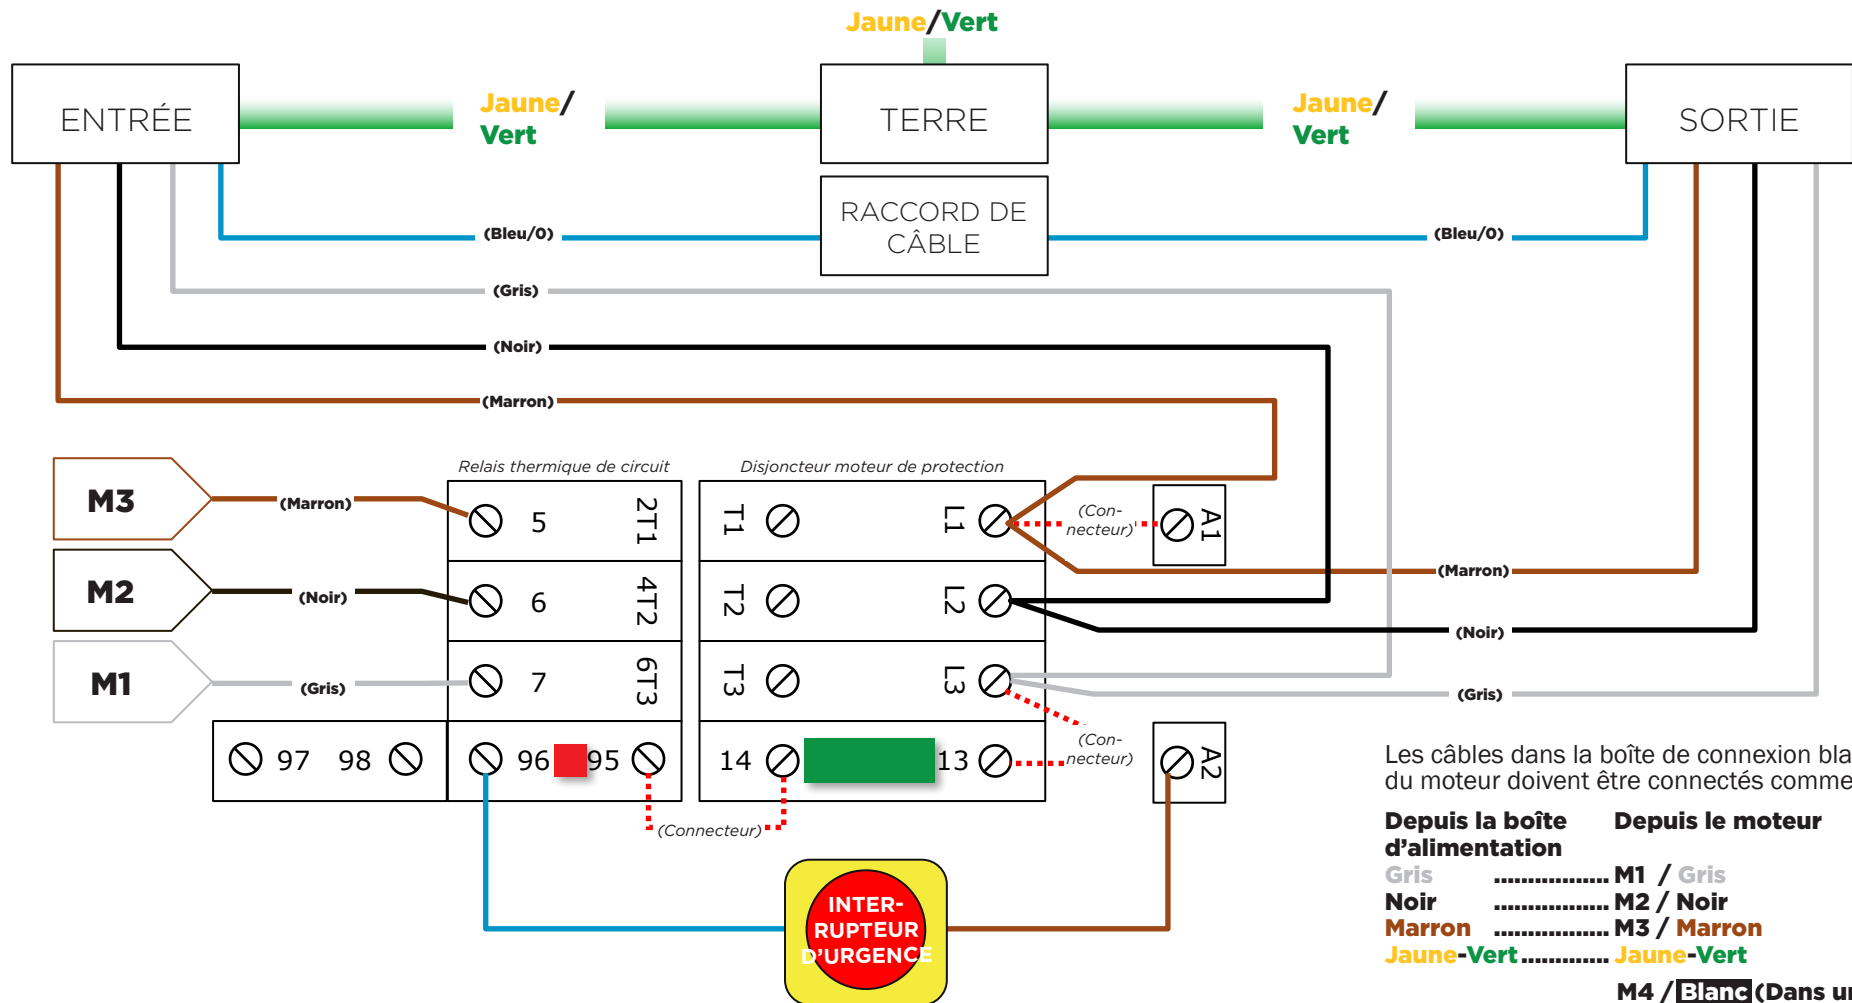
Jaune/Vert

ENTRÉE

Jaune/ Vert

TERRE

Jaune/ Vert

SORTIE

RACCORD DE CÂBLE

(Bleu/0)

(Bleu/0)

(Gris)

(Noir)

(Marron)

Relais thermique de circuit

Disjoncteur moteur de protection

M3

(Marron)

5 2T1

T1 L1

(Con-necteur)

A1

M2

(Noir)

6 4T2

T2 L2

(Marron)

(Noir)

M1

(Gris)

7 6T3

T3 L3

(Gris)

97 98

96 95

14 13

(Con-necteur)

A2

(Connecteur)

INTER-RUPTEUR D'URGENCE

Les câbles dans la boîte de connexion bla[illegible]
du moteur doivent être connectés comme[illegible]

| Depuis la boîte d'alimentation | Depuis le moteur |
|---|---|
| Gris .................. | M1 / Gris |
| Noir .................. | M2 / Noir |
| Marron .................. | M3 / Marron |
| Jaune-Vert .............. | Jaune-Vert |
| | M4 / Blanc (Dans u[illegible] |